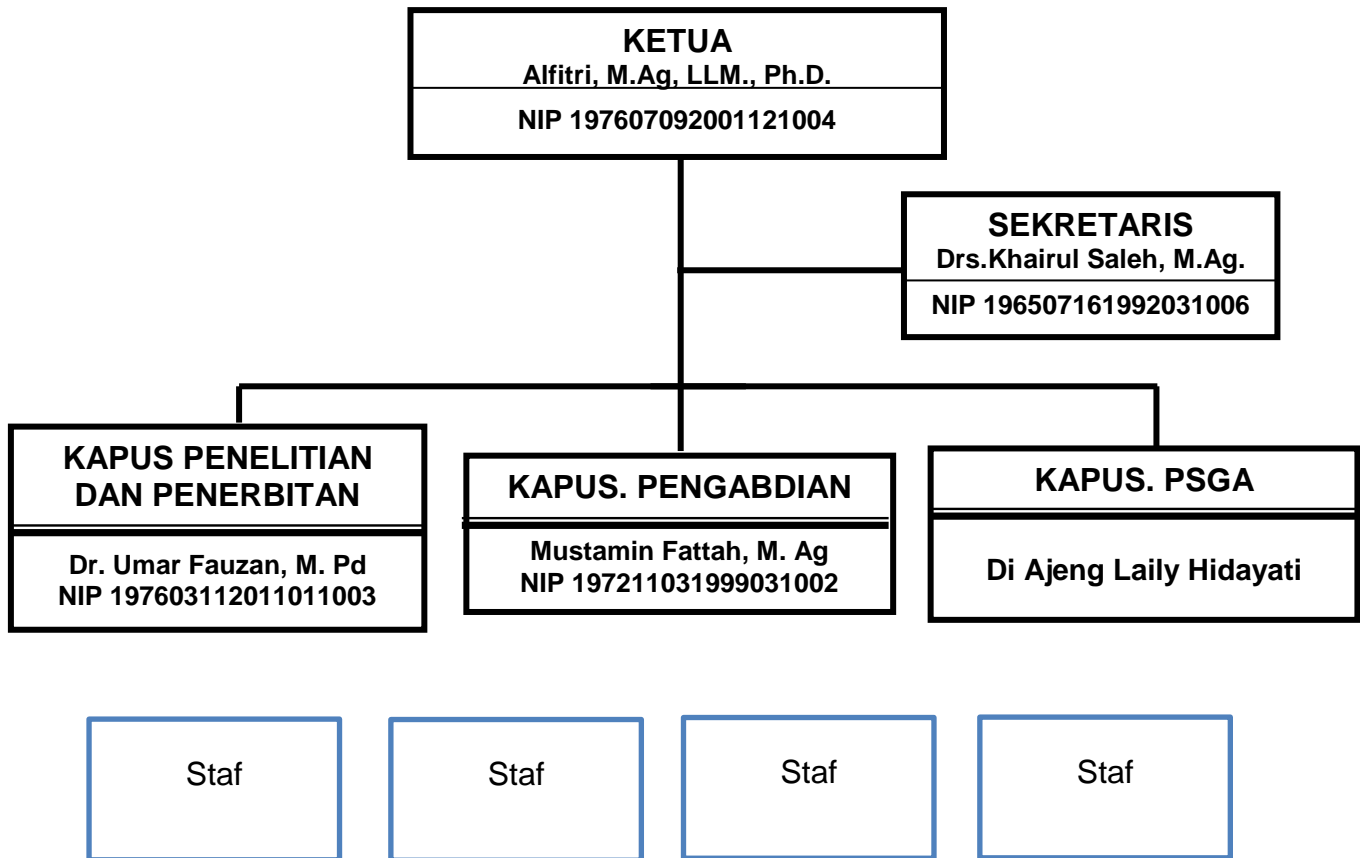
KETUA
Alfitri, M.Ag, LLM., Ph.D.
NIP 197607092001121004

SEKRETARIS
Drs.Khairul Saleh, M.Ag.
NIP 196507161992031006

KAPUS PENELITIAN DAN PENERBITAN
Dr. Umar Fauzan, M. Pd
NIP 197603112011011003

KAPUS. PENGABDIAN
Mustamin Fattah, M. Ag
NIP 197211031999031002

KAPUS. PSGA
Di Ajeng Laily Hidayati

Staf

Staf

Staf

Staf